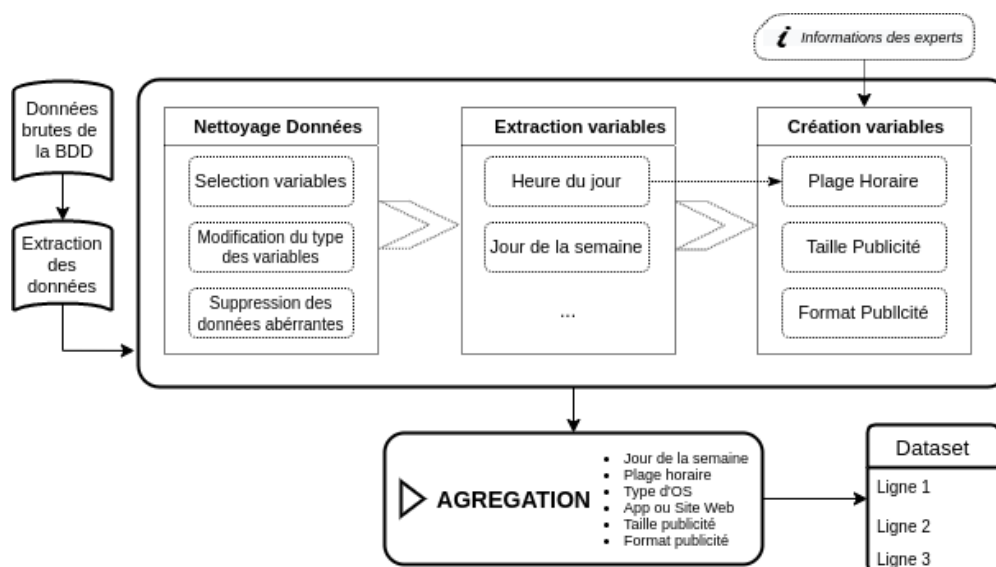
Informations des experts

Données brutes de la BDD

Extraction des données

Nettoyage Données

Selection variables

Modification du type des variables

Suppression des données abérrantes

Extraction variables

Heure du jour

Jour de la semaine

...

Création variables

Plage Horaire

Taille Publicité

Format Publlcité

AGREGATION

- Jour de la semaine
- Plage horaire
- Type d'OS
- App ou Site Web
- Taille publicité
- Format publicité

Dataset

Ligne 1

Ligne 2

Ligne 3